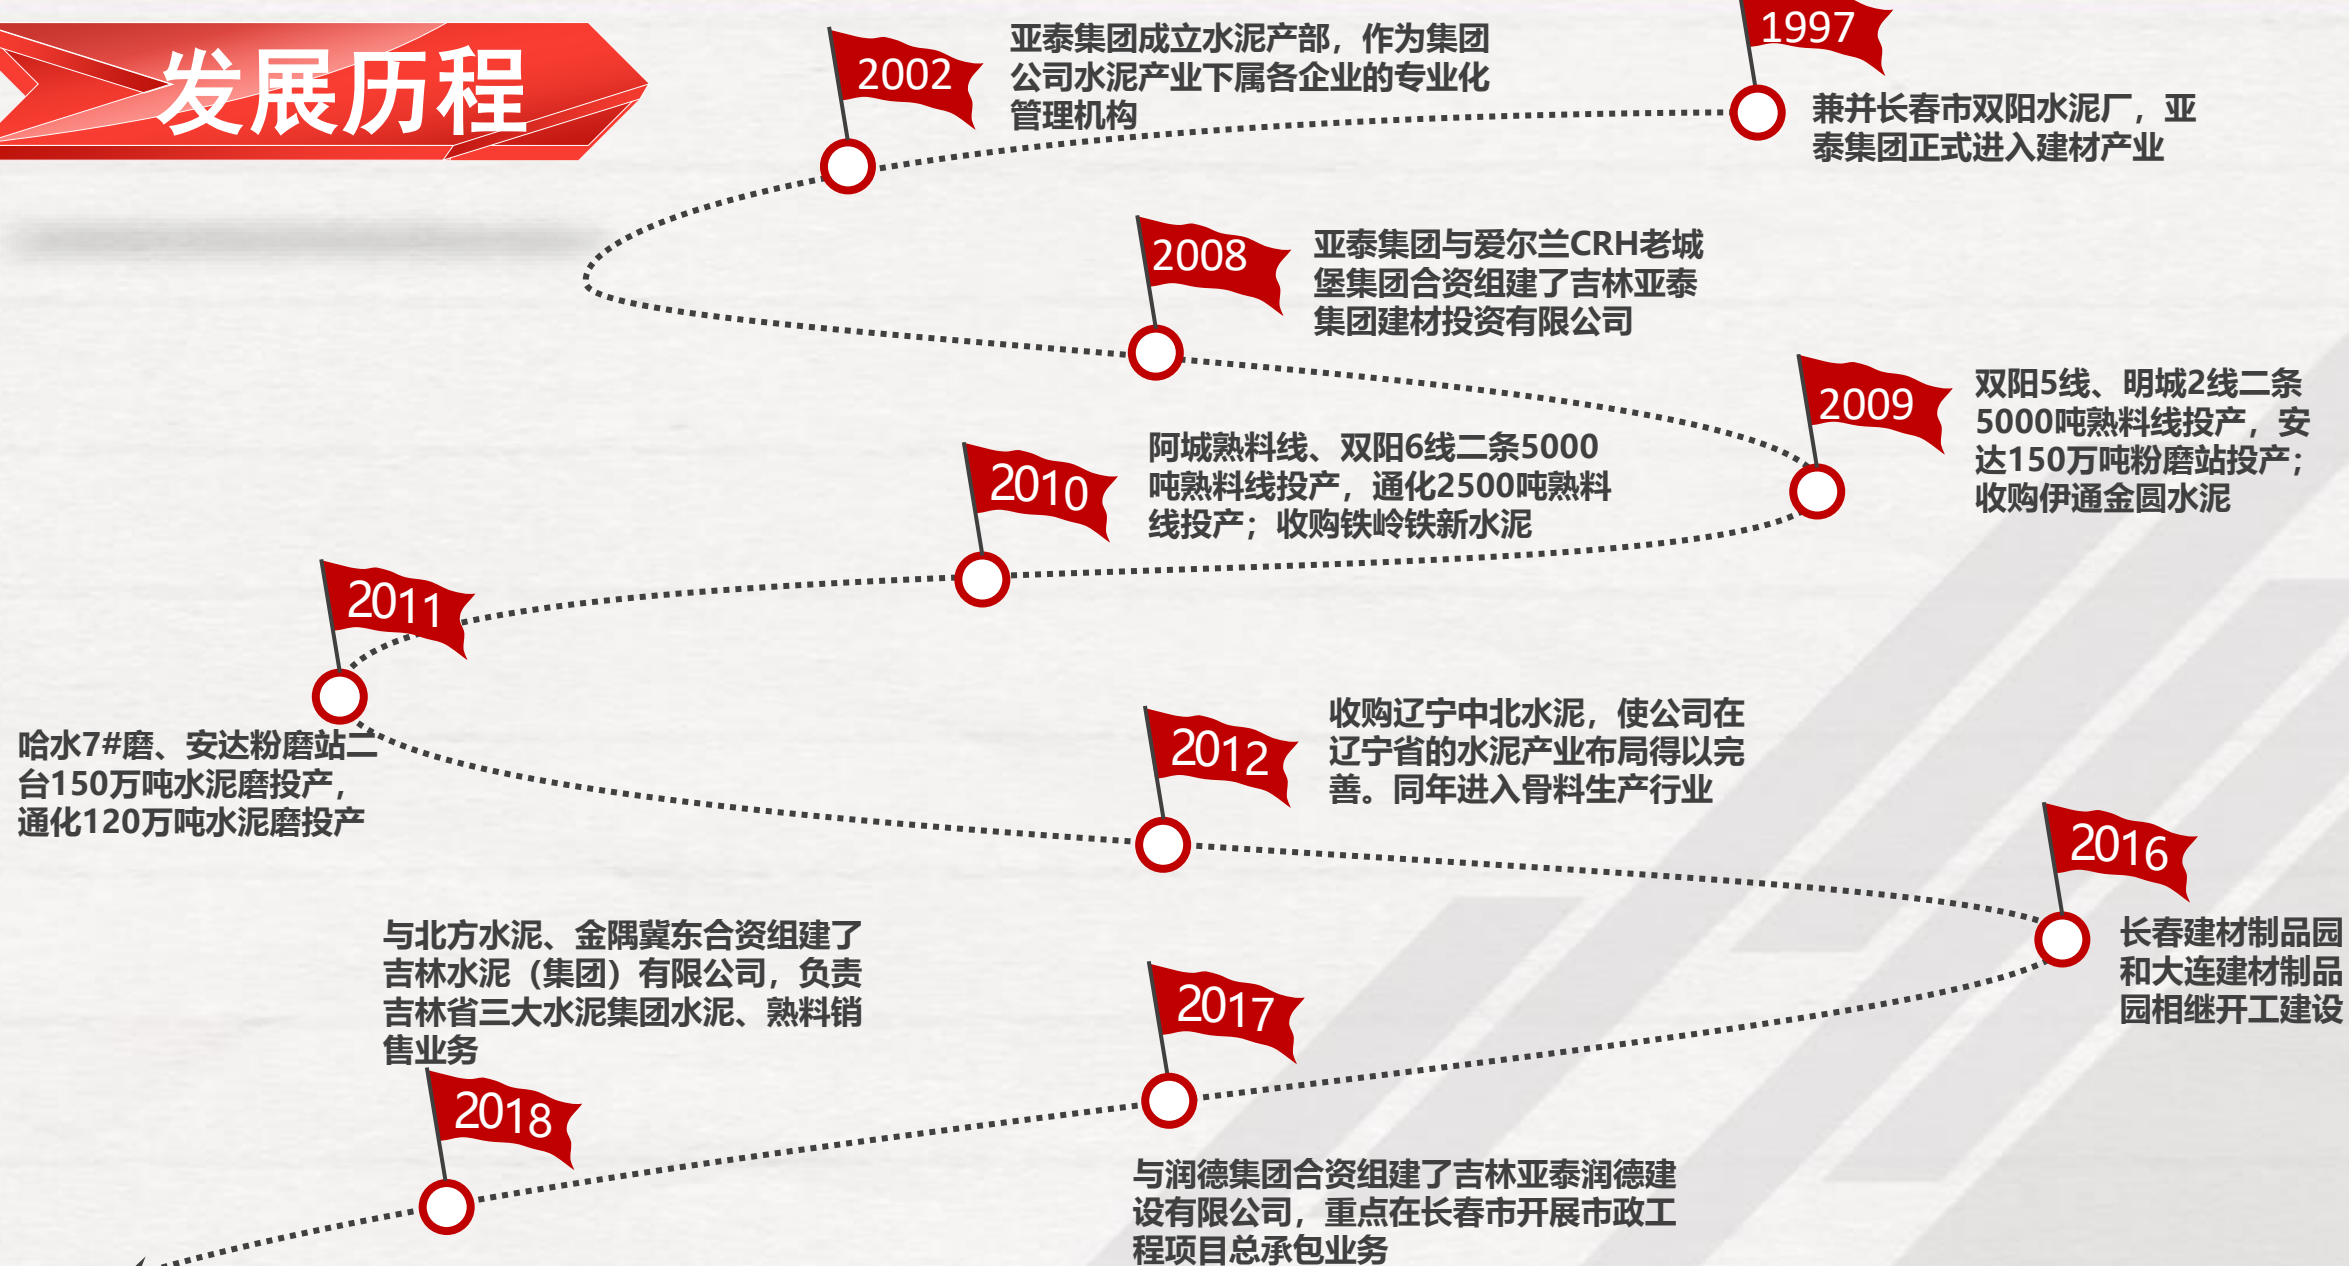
发展历程

1997

兼并长春市双阳水泥厂，亚泰集团正式进入建材产业

2002

亚泰集团成立水泥产部，作为集团公司水泥产业下属各企业的专业化管理机构

2008

亚泰集团与爱尔兰CRH老城堡集团合资组建了吉林亚泰集团建材投资有限公司

2009

双阳5线、明城2线二条5000吨熟料线投产，安达150万吨粉磨站投产；收购伊通金圆水泥

2010

阿城熟料线、双阳6线二条5000吨熟料线投产，通化2500吨熟料线投产；收购铁岭铁新水泥

2011

哈水7#磨、安达粉磨站二台150万吨水泥磨投产，通化120万吨水泥磨投产

2012

收购辽宁中北水泥，使公司在辽宁省的水泥产业布局得以完善。同年进入骨料生产行业

2016

长春建材制品园和大连建材制品园相继开工建设

与北方水泥、金隅冀东合资组建了吉林水泥（集团）有限公司，负责吉林省三大水泥集团水泥、熟料销售业务

2017

2018

与润德集团合资组建了吉林亚泰润德建设有限公司，重点在长春市开展市政工程项目总承包业务